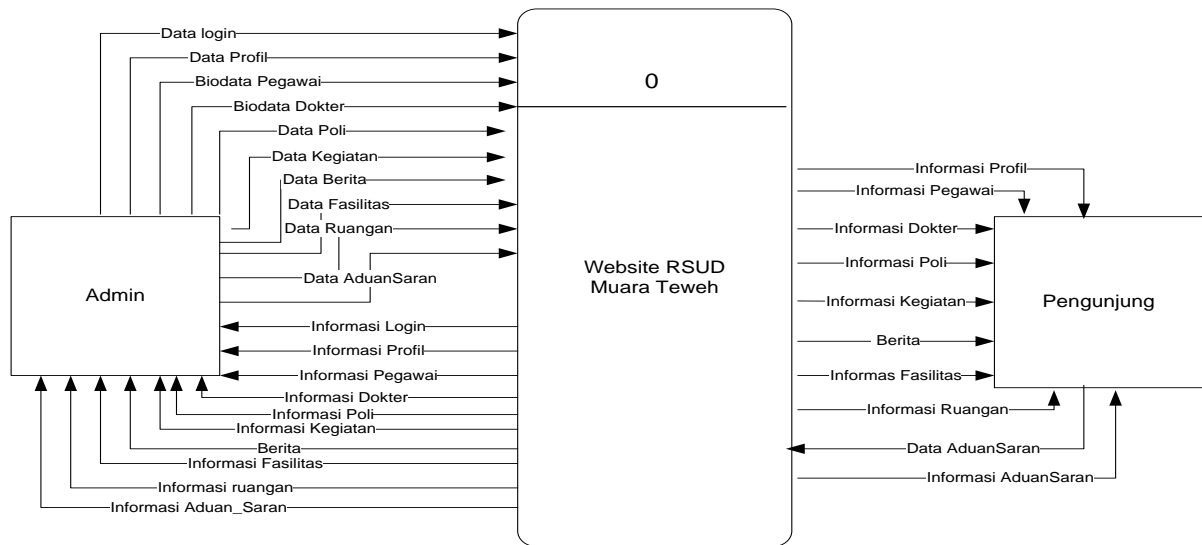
0

Website RSUD Muara Teweh

Admin

Pengunjung

Data login
Data Profil
Biodata Pegawai
Biodata Dokter
Data Poli
Data Kegiatan
Data Berita
Data Fasilitas
Data Ruangan
Data AduanSaran

Informasi Login
Informasi Profil
Informasi Pegawai
Informasi Dokter
Informasi Poli
Informasi Kegiatan
Berita
Informasi Fasilitas
Informasi ruangan
Informasi Aduan_Saran

Informasi Profil
Informasi Pegawai
Informasi Dokter
Informasi Poli
Informasi Kegiatan
Berita
Informas Fasilitas
Informasi Ruangan
Data AduanSaran
Informasi AduanSaran